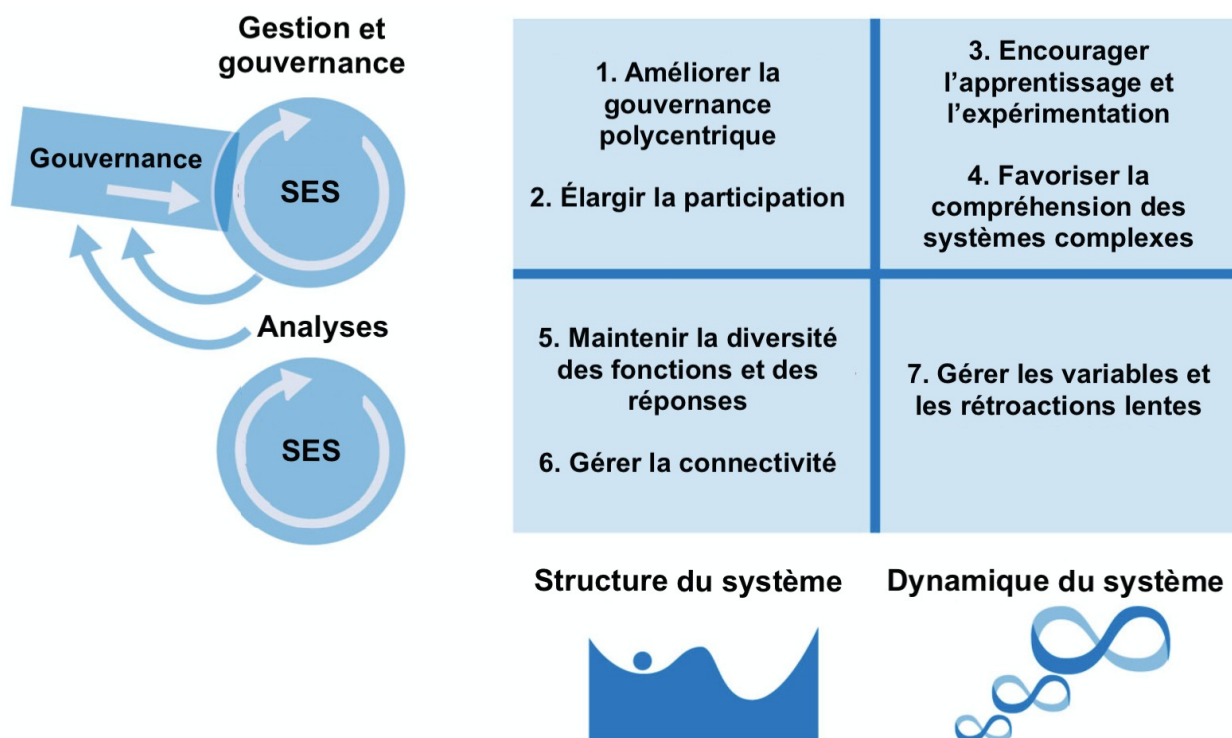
Gestion et gouvernance

Gouvernance

SES

Analyses

SES

| 1. Améliorer la gouvernance polycentrique<br><br>2. Élargir la participation | 3. Encourager l'apprentissage et l'expérimentation<br><br>4. Favoriser la compréhension des systèmes complexes |
|---|---|
| 5. Maintenir la diversité des fonctions et des réponses<br><br>6. Gérer la connectivité | 7. Gérer les variables et les rétroactions lentes |

Structure du système

Dynamique du système